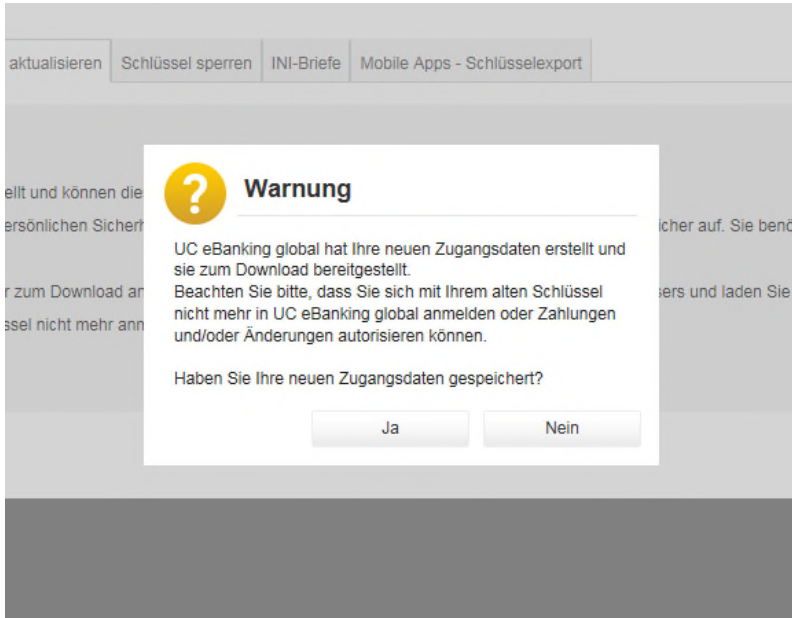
aktualisieren | Schlüssel sperren | INI-Briefe | Mobile Apps - Schlüsselexport

ellt und können die

ersönlichen Sicherh

icher auf. Sie benö

r zum Download an

sers und laden Sie

ssel nicht mehr ann

?

Warnung

UC eBanking global hat Ihre neuen Zugangsdaten erstellt und sie zum Download bereitgestellt.
Beachten Sie bitte, dass Sie sich mit Ihrem alten Schlüssel nicht mehr in UC eBanking global anmelden oder Zahlungen und/oder Änderungen autorisieren können.

Haben Sie Ihre neuen Zugangsdaten gespeichert?

Ja

Nein